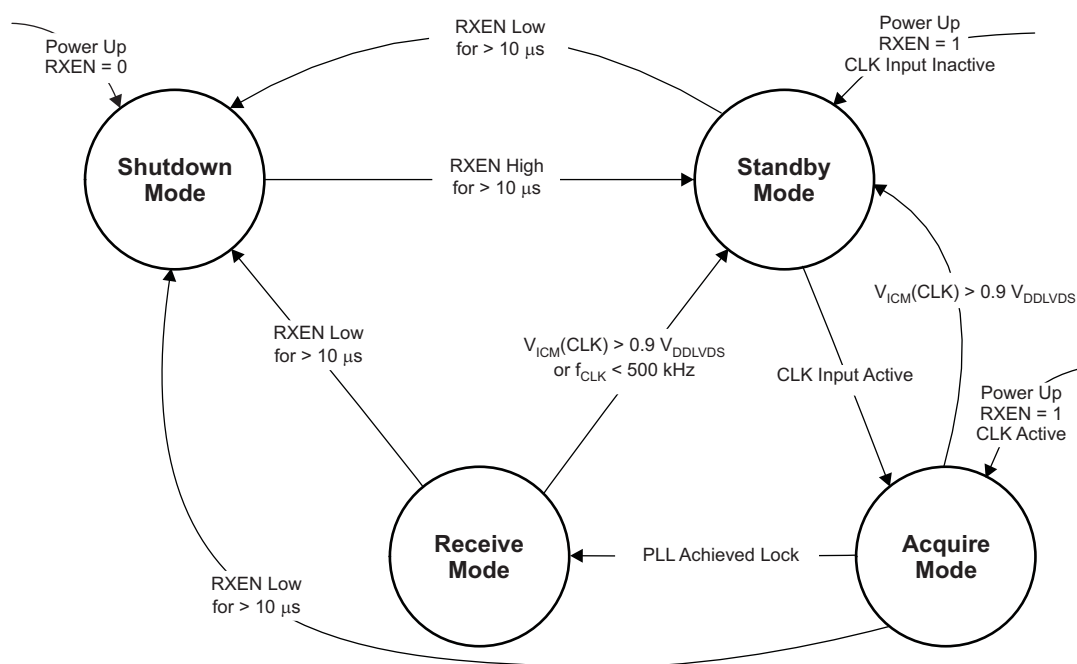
Power Up
RXEN = 0

RXEN Low
for > 10 $\mu$s

Power Up
RXEN = 1
CLK Input Inactive

Shutdown
Mode

RXEN High
for > 10 $\mu$s

Standby
Mode

$V_{ICM}$(CLK) > 0.9 $V_{DDLVDS}$

RXEN Low
for > 10 $\mu$s

$V_{ICM}$(CLK) > 0.9 $V_{DDLVDS}$
or $f_{CLK}$ < 500 kHz

CLK Input Active

Power Up
RXEN = 1
CLK Active

Receive
Mode

PLL Achieved Lock

Acquire
Mode

RXEN Low
for > 10 $\mu$s